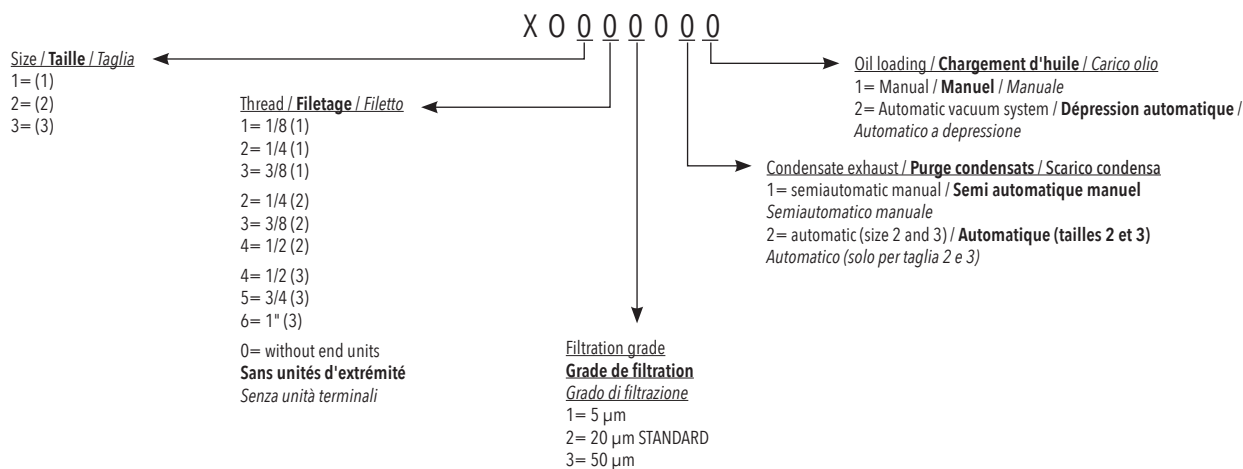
X O 0 0 0 0 0 0

Size / Taille / Taglia
1= (1)
2= (2)
3= (3)

Thread / Filetage / Filetto
1= 1/8 (1)
2= 1/4 (1)
3= 3/8 (1)
2= 1/4 (2)
3= 3/8 (2)
4= 1/2 (2)
4= 1/2 (3)
5= 3/4 (3)
6= 1" (3)
0= without end units
Sans unités d'extrémité
Senza unità terminali

Filtration grade
Grade de filtration
Grado di filtrazione
1= 5 μm
2= 20 μm STANDARD
3= 50 μm

Condensate exhaust / Purge condensats / Scarico condensa
1= semiautomatic manual / Semi automatique manuel
Semiautomatico manuale
2= automatic (size 2 and 3) / Automatique (tailles 2 et 3)
Automatico (solo per taglia 2 e 3)

Oil loading / Chargement d'huile / Carico olio
1= Manual / Manuel / Manuale
2= Automatic vacuum system / Dépression automatique / Automatico a depressione